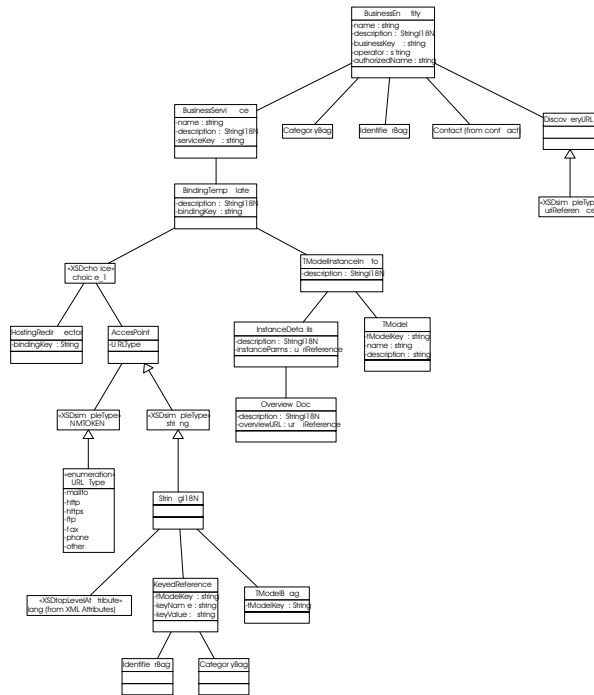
BusinessEn tity
-name : string
-description : StringI18N
-businessKey : string
-operator : s tring
-authorizedName : string

BusinessServi ce
-name : string
-description : StringI18N
-serviceKey : string

Categor yBag

Identifie rBag

Contact (from cont act)

Discov eryURL

«XSDsim pleType» urlReferen ce

BindingTemp late
-description : StringI18N
-bindingKey : string

«XSDcho ice» choic e_1

TModelInstanceIn fo
-description : StringI18N

HostingRedir ector
-bindingKey : String

AccesPoint
-URLType

InstanceDeta ils
-description : StringI18N
-instanceParms : u riReference

TModel
-tModelKey : string
-name : string
-description : string

Overview Doc
-description : StringI18N
-overviewURL : ur iReference

«XSDsim pleType» NMTOKEN

«XSDsim pleType» stri ng

«enumeration» URL Type
-mailto
-http
-https
-ftp
-fax
-phone
-other

Strin gI18N

«XSDtopLevelAt tribute» lang (from XML Attributes)

KeyedReference
-tModelKey : string
-keyNam e : string
-keyValue : string

TModelB ag
-tModelKey : String

Identifie rBag

Categor yBag